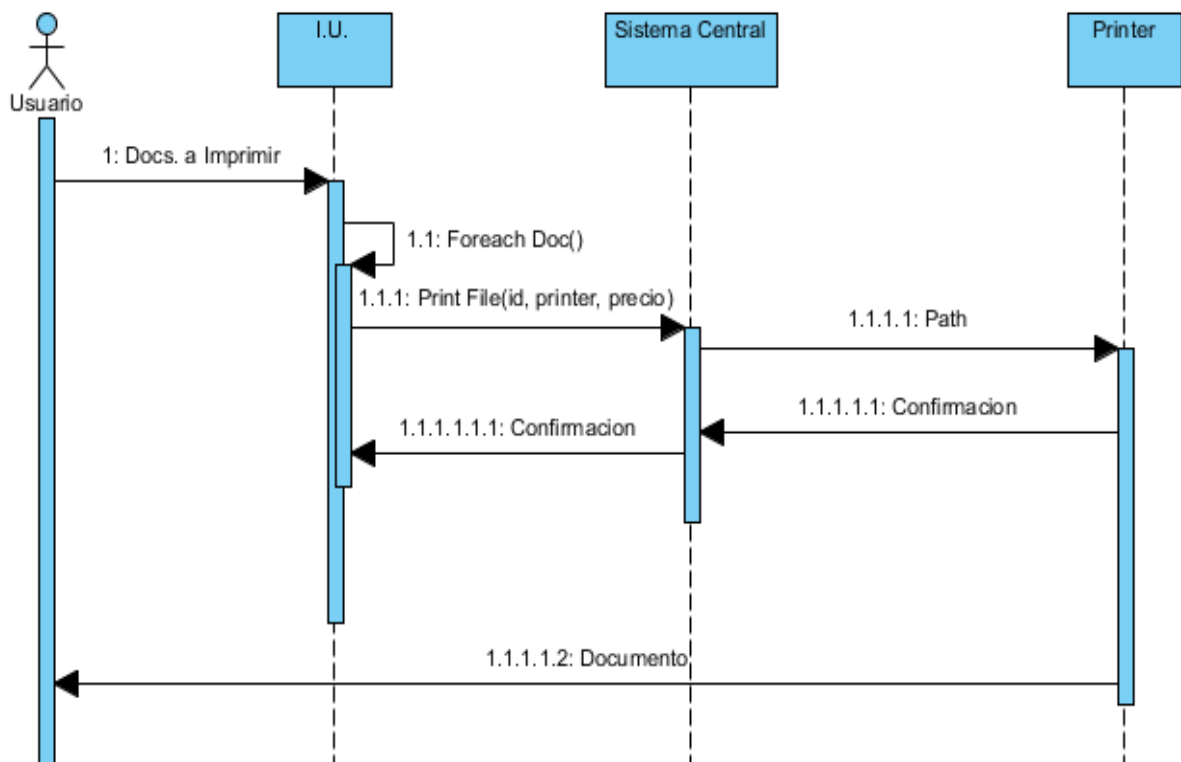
Usuario

I.U.

Sistema Central

Printer

1: Docs. a Imprimir

1.1: Foreach Doc()

1.1.1: Print File(id, printer, precio)

1.1.1.1: Path

1.1.1.1.1: Confirmacion

1.1.1.1.1.1: Confirmacion

1.1.1.1.2: Documento